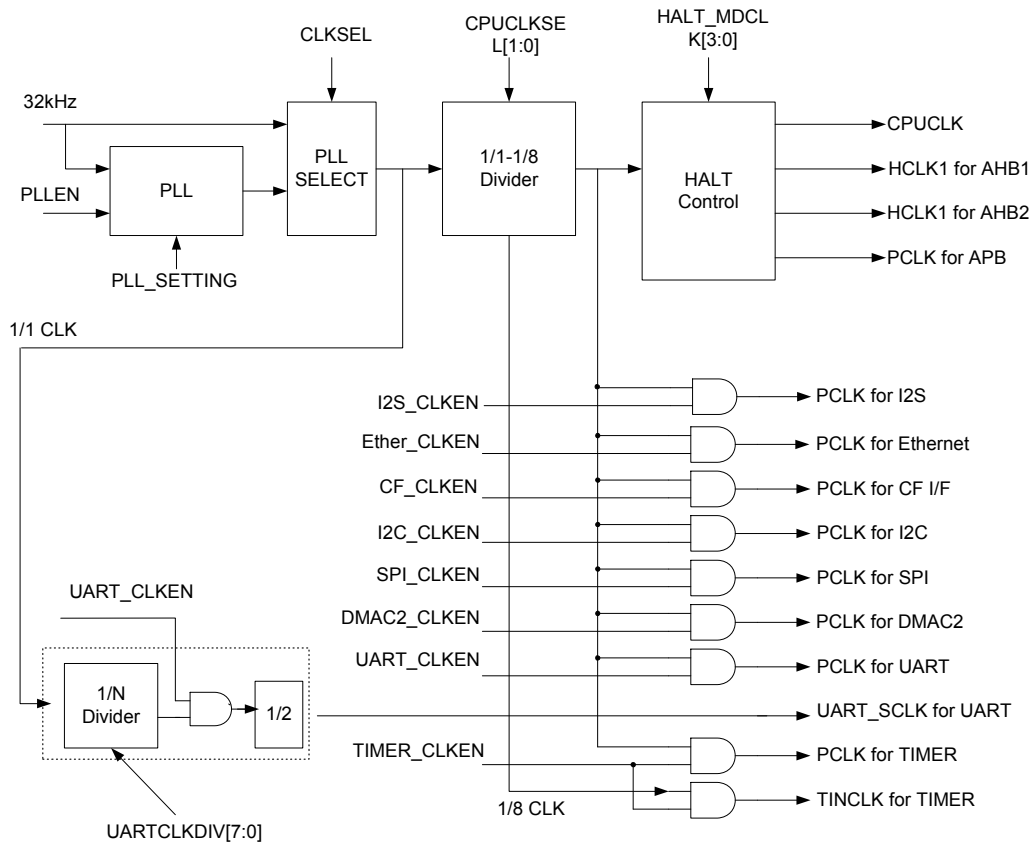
CLKSEL

CPUCLKSE L[1:0]

HALT_MDCL K[3:0]

32kHz

PLLEN

PLL

PLL_SETTING

PLL SELECT

1/1-1/8 Divider

HALT Control

CPUCLK

HCLK1 for AHB1

HCLK1 for AHB2

PCLK for APB

1/1 CLK

I2S_CLKEN

PCLK for I2S

Ether_CLKEN

PCLK for Ethernet

CF_CLKEN

PCLK for CF I/F

I2C_CLKEN

PCLK for I2C

SPI_CLKEN

PCLK for SPI

UART_CLKEN

DMAC2_CLKEN

PCLK for DMAC2

UART_CLKEN

PCLK for UART

1/N Divider

1/2

UART_SCLK for UART

TIMER_CLKEN

PCLK for TIMER

TINCLK for TIMER

1/8 CLK

UARTCLKDIV[7:0]